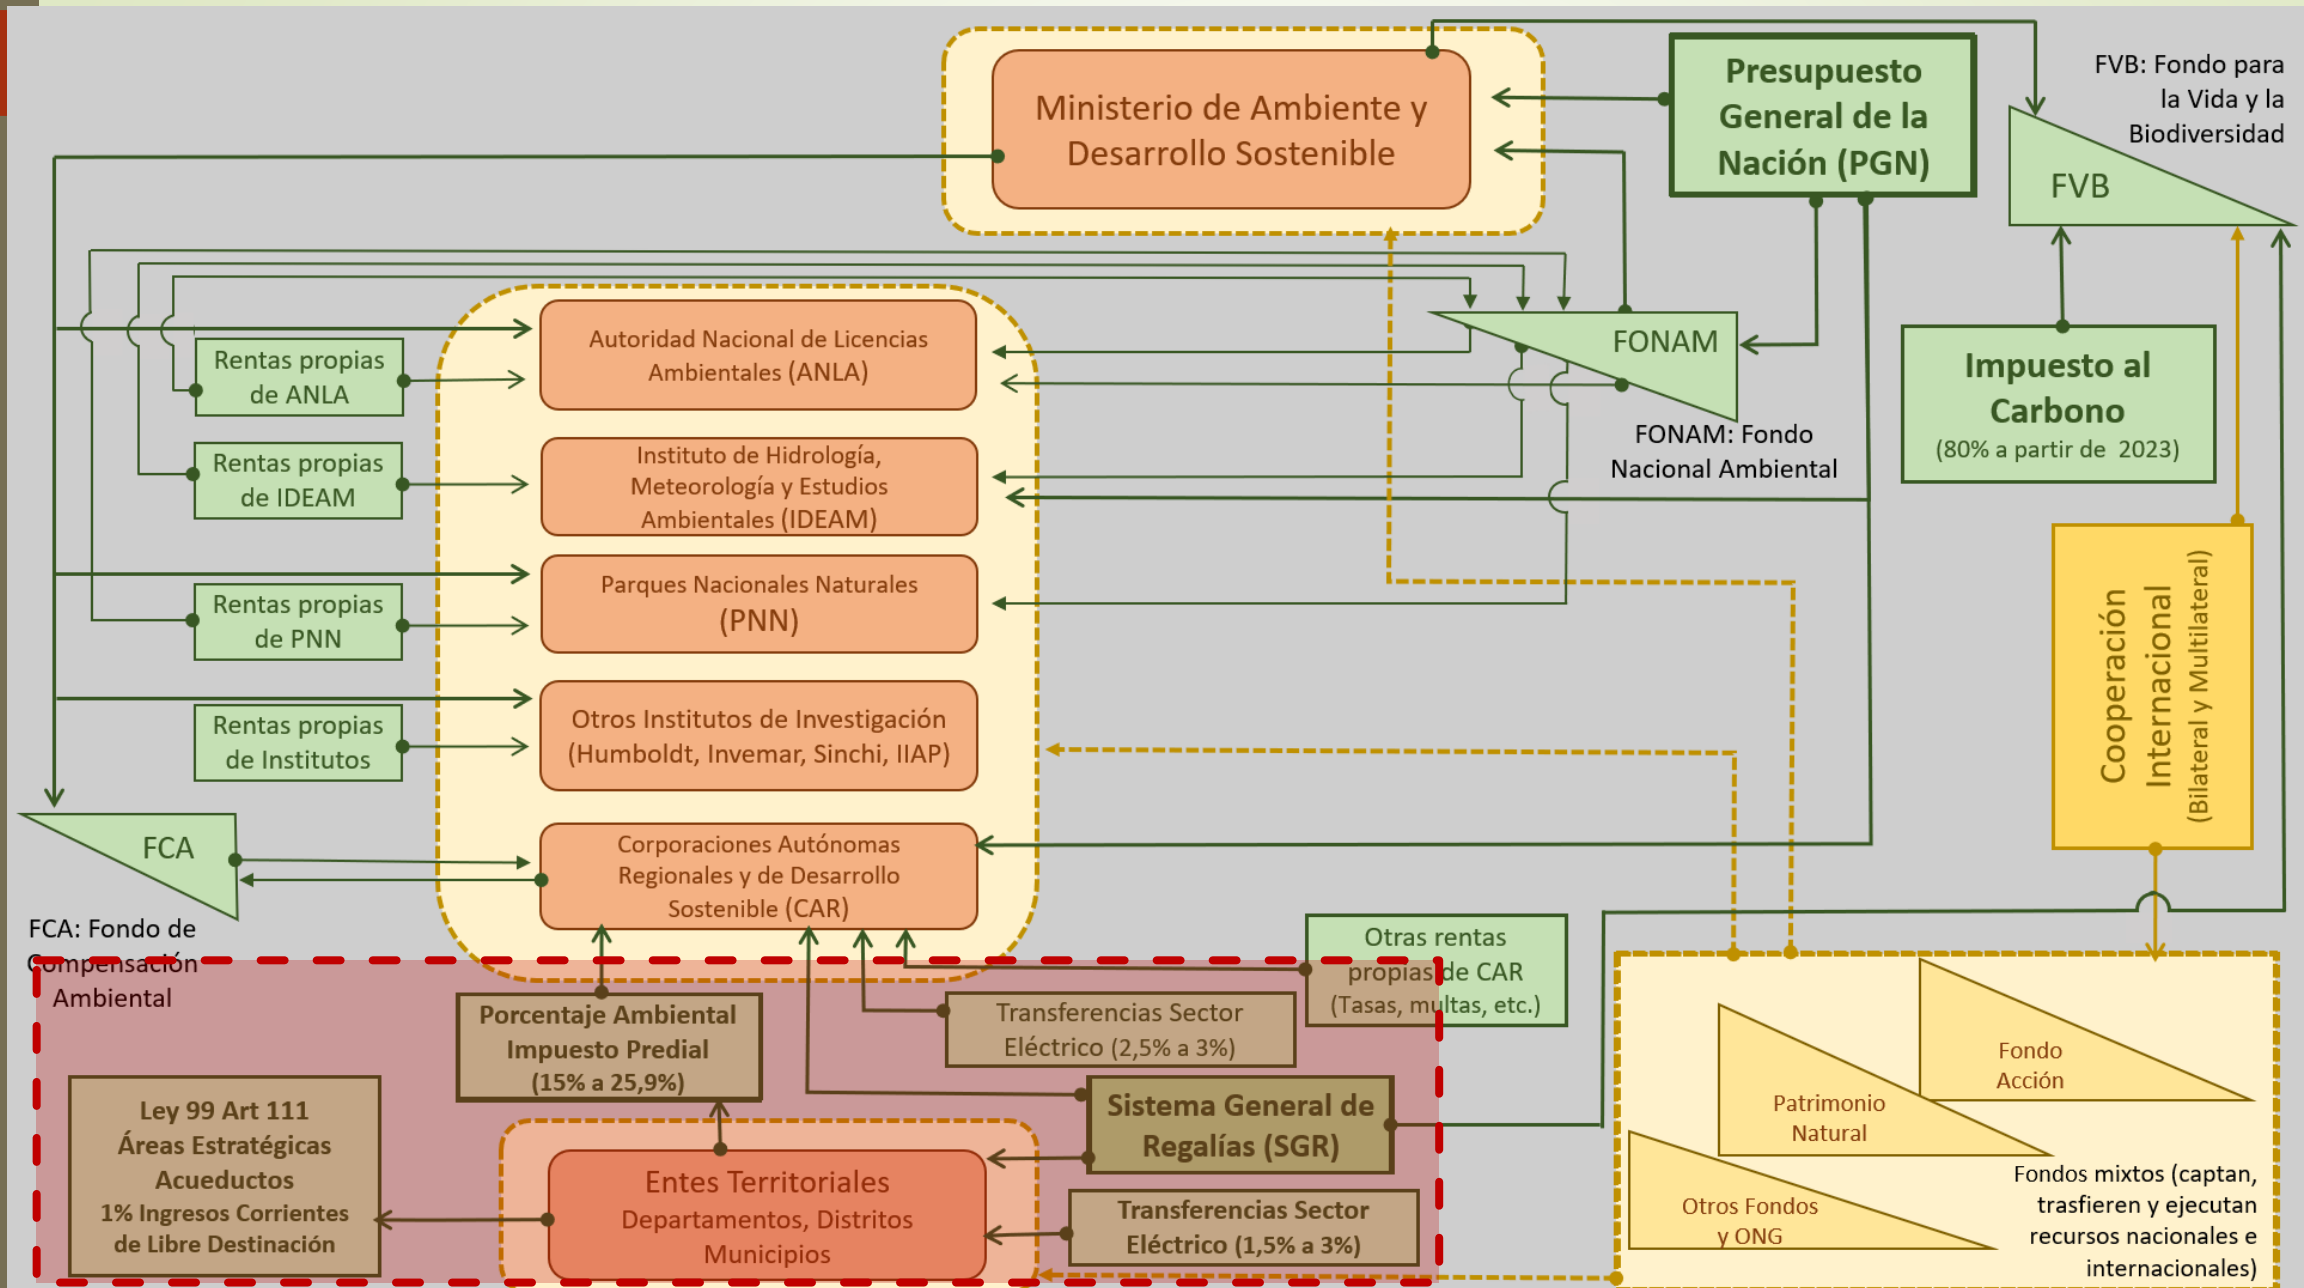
Ministerio de Ambiente y Desarrollo Sostenible

Presupuesto General de la Nación (PGN)

FVB: Fondo para la Vida y la Biodiversidad

FVB

FONAM

FONAM: Fondo Nacional Ambiental

Impuesto al Carbono
(80% a partir de 2023)

Autoridad Nacional de Licencias Ambientales (ANLA)

Rentas propias de ANLA

Instituto de Hidrología, Meteorología y Estudios Ambientales (IDEAM)

Rentas propias de IDEAM

Parques Nacionales Naturales (PNN)

Rentas propias de PNN

Otros Institutos de Investigación (Humboldt, Invemar, Sinchi, IIAP)

Rentas propias de Institutos

Cooperación Internacional (Bilateral y Multilateral)

FCA

Corporaciones Autónomas Regionales y de Desarrollo Sostenible (CAR)

FCA: Fondo de Compensación Ambiental

Otras rentas propias de CAR (Tasas, multas, etc.)

Porcentaje Ambiental Impuesto Predial (15% a 25,9%)

Transferencias Sector Eléctrico (2,5% a 3%)

Ley 99 Art 111 Áreas Estratégicas Acueductos 1% Ingresos Corrientes de Libre Destinación

Sistema General de Regalías (SGR)

Entes Territoriales Departamentos, Distritos Municipios

Transferencias Sector Eléctrico (1,5% a 3%)

Fondo Acción

Patrimonio Natural

Otros Fondos y ONG

Fondos mixtos (captan, trasfieren y ejecutan recursos nacionales e internacionales)